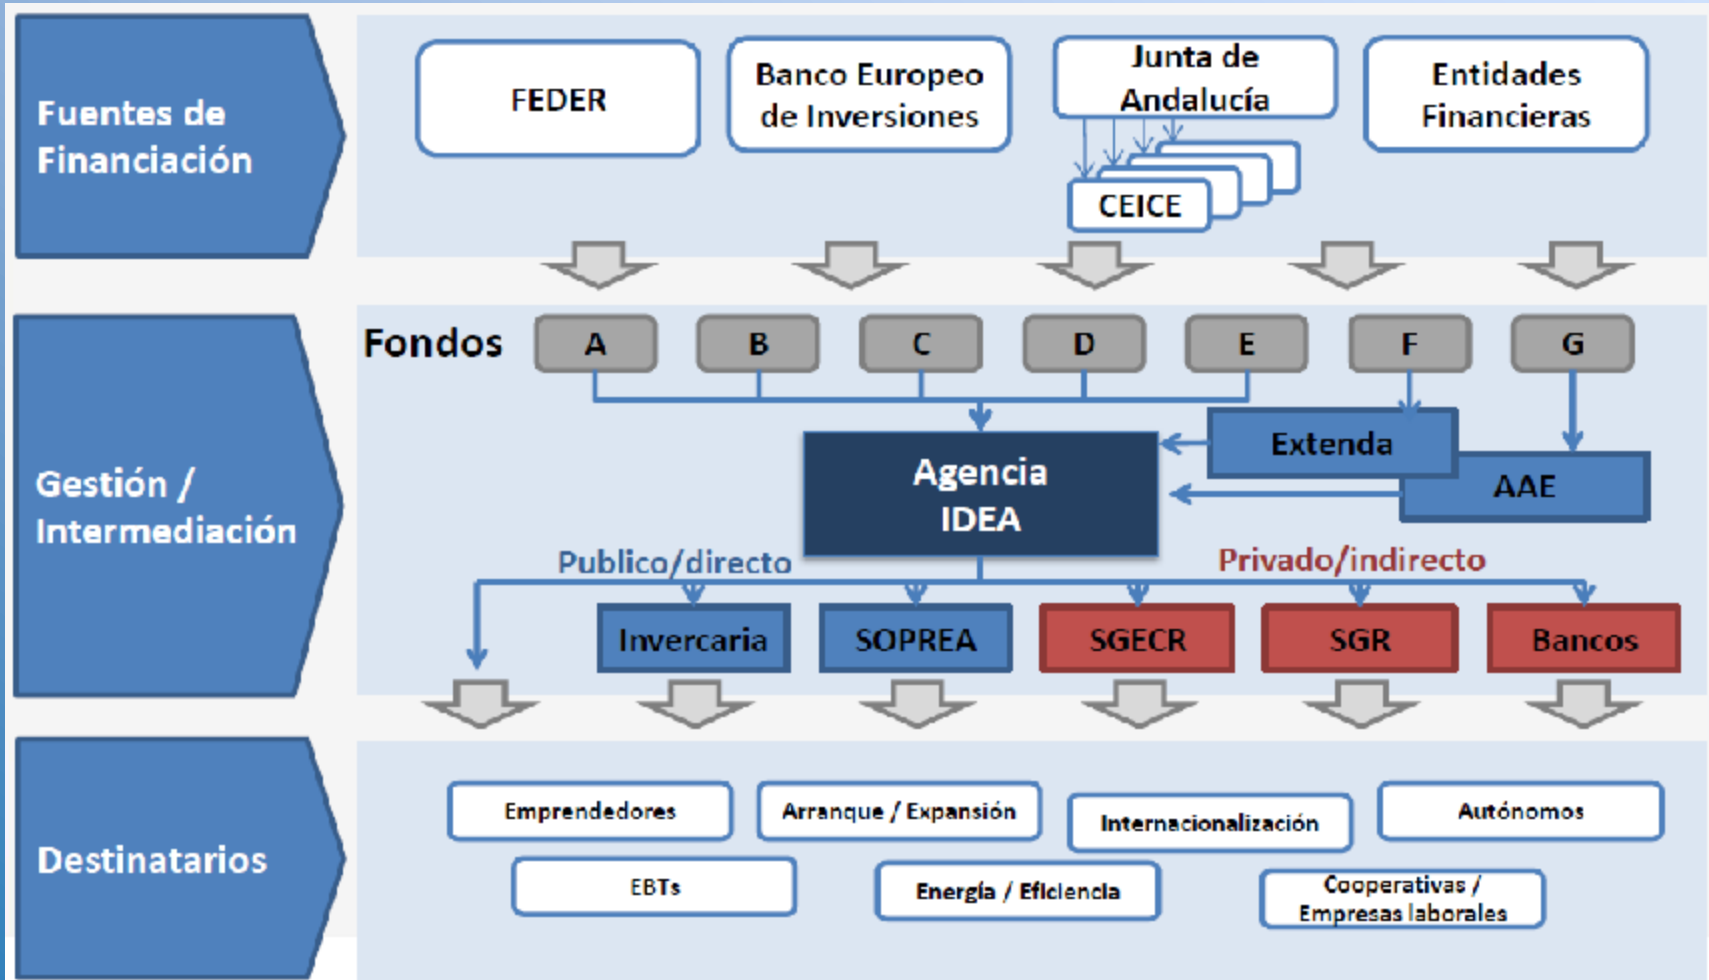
Fuentes de Financiación

FEDER

Banco Europeo de Inversiones

Junta de Andalucía

CEICE

Entidades Financieras

Gestión / Intermediación

Fondos

A

B

C

D

E

F

G

Agencia IDEA

Extenda

AAE

Publico/directo

Privado/indirecto

Invercaria

SOPREA

SGECR

SGR

Bancos

Destinatarios

Emprendedores

Arranque / Expansión

Internacionalización

Autónomos

EBTs

Energía / Eficiencia

Cooperativas / Empresas laborales